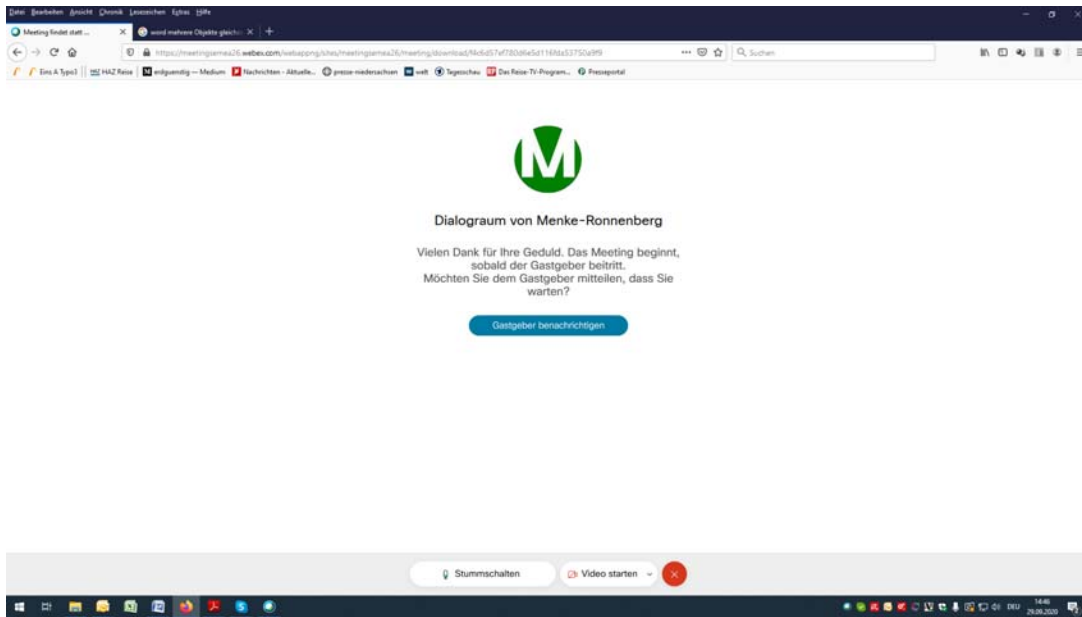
Datei Bearbeiten Ansicht Chronik Lesezeichen Extras Hilfe

Meeting findet statt ... ×
word mehrere Objekte gleichz ×
+

https://meetingsemea26.webex.com/webappng/sites/meetingsemea26/meeting/download/f4c6d57ef780d6e5d116fda53750a9f9

Suchen

Eins A Typo3
HAZ Reise
endgueltig — Medium
Nachrichten - Aktuelle...
presse-niedersachsen
welt
Tagesschau
Das Reise-TV-Program...
Presseportal

M

Dialograum von Menke-Ronnenberg

Vielen Dank für Ihre Geduld. Das Meeting beginnt, sobald der Gastgeber beitritt.
Möchten Sie dem Gastgeber mitteilen, dass Sie warten?

Gastgeber benachrichtigen

Stummschalten
Video starten

DEU
14:46
29.09.2020